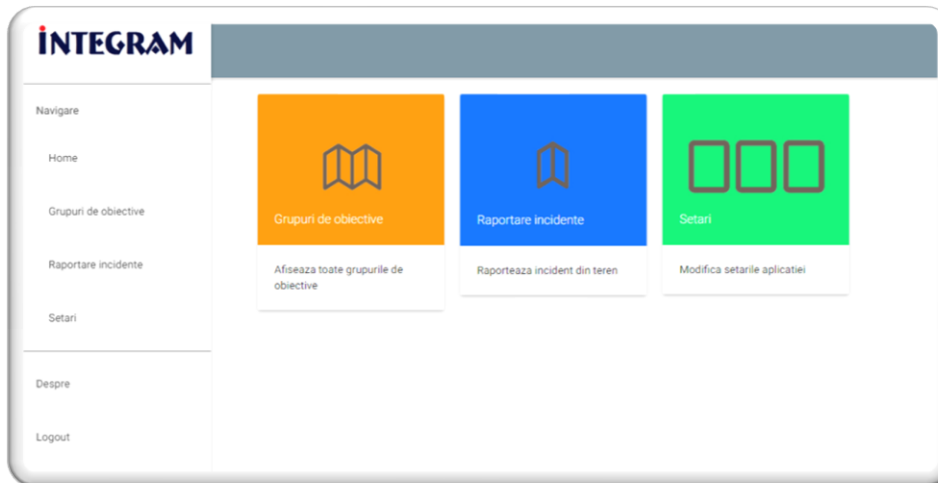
INTEGRAM

Navigare

Home

Grupuri de obiective

Raportare incidente

Setari

Despre

Logout

Grupuri de obiective

Afiseaza toate grupurile de obiective

Raportare incidente

Raporteaza incident din teren

Setari

Modifica setarile aplicatiei